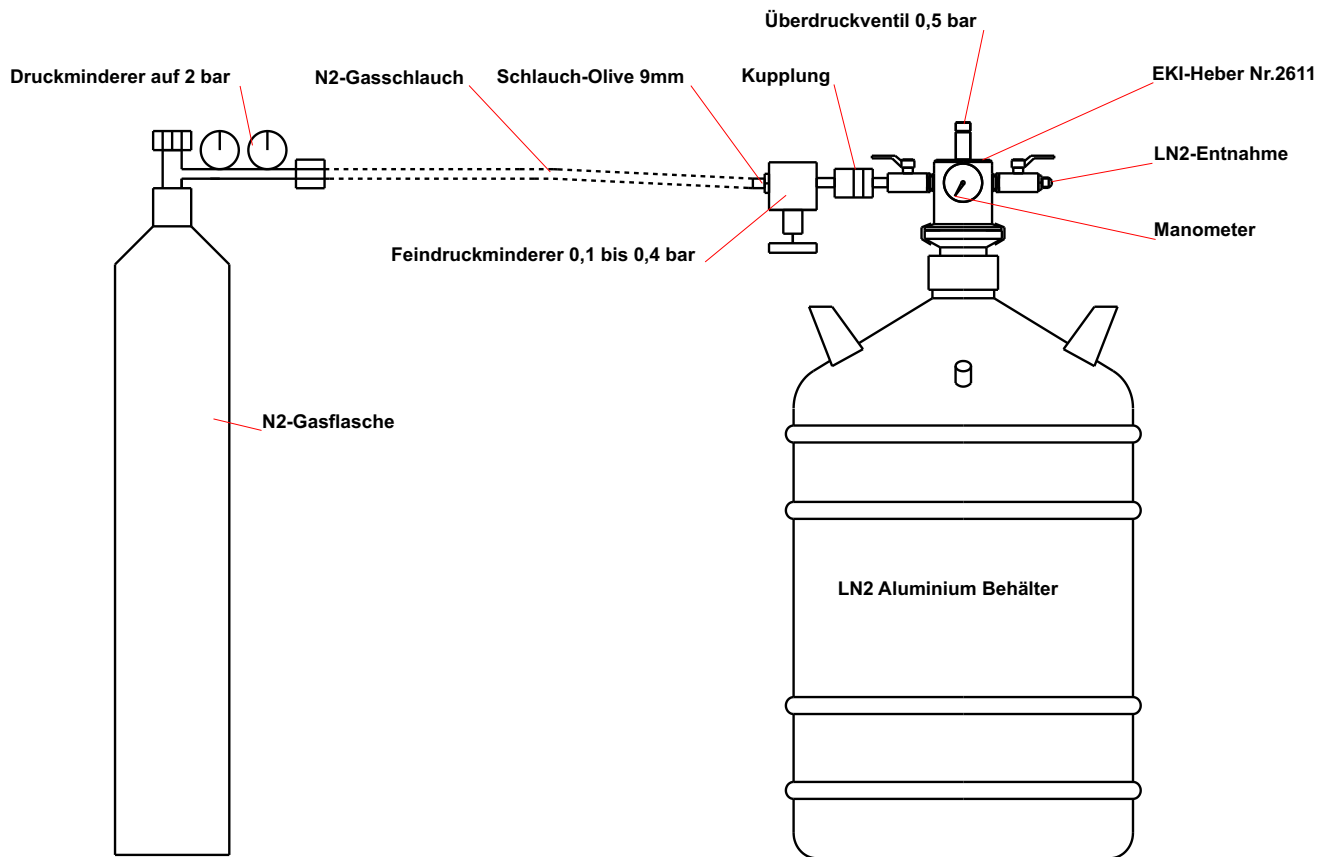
Überdruckventil 0,5 bar

Druckminderer auf 2 bar

N2-Gasschlauch

Schlauch-Olive 9mm

Kupplung

EKI-Heber Nr.2611

LN2-Entnahme

Manometer

Feindruckminderer 0,1 bis 0,4 bar

N2-Gasflasche

LN2 Aluminium Behälter